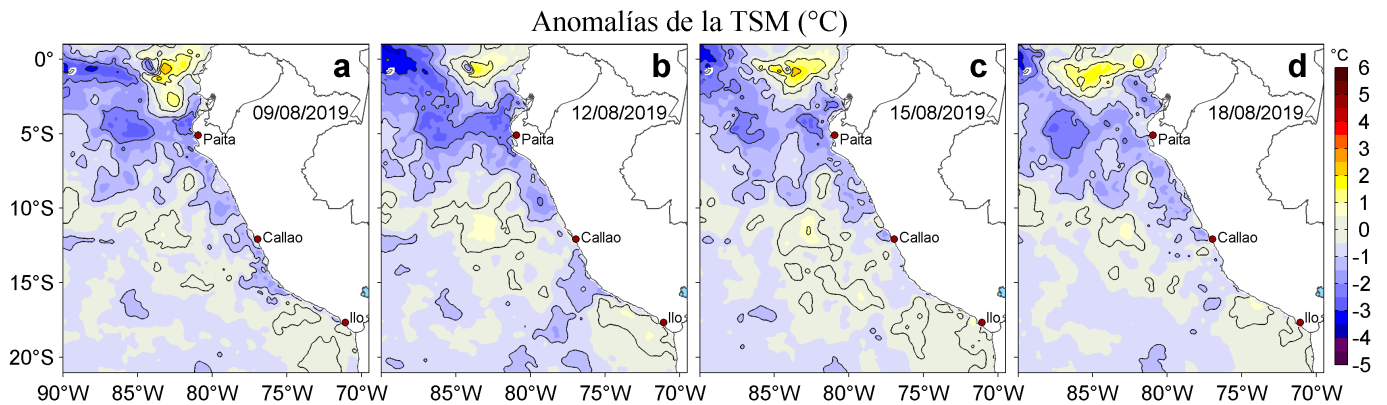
Anomalías de la TSM (°C)

0°
5°S
10°S
15°S
20°S

a
09/08/2019
Paita
Callao
Ilo
90°W 85°W 80°W 75°W 70°W

b
12/08/2019
Paita
Callao
Ilo
85°W 80°W 75°W 70°W

c
15/08/2019
Paita
Callao
Ilo
85°W 80°W 75°W 70°W

d
18/08/2019
Paita
Callao
Ilo
85°W 80°W 75°W 70°W

°c
6
5
4
3
2
1
0
-1
-2
-3
-4
-5